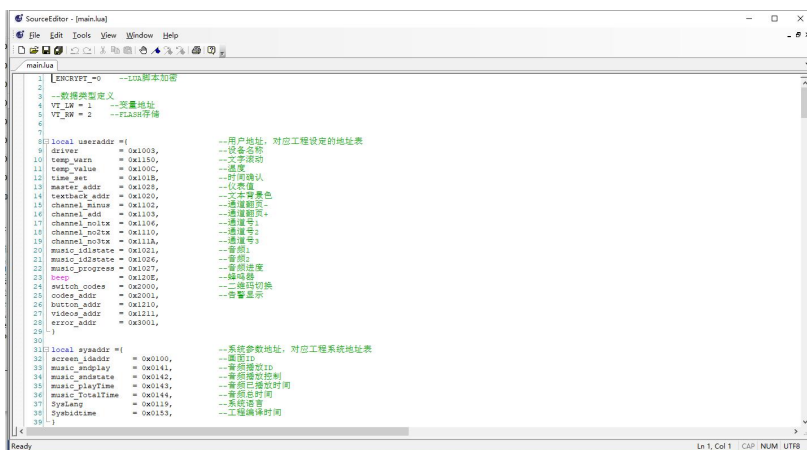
SourceEditor - [main.lua]

File Edit Tools View Window Help

main.lua

1 ENCRYPT =0 --LUA脚本加密
2
3 --数据类型定义
4 VT_LW = 1 --变量地址
5 VT_RW = 2 --FLASH存储
6
7
8 local useraddr ={ --用户地址，对应工程设定的地址表
9 driver = 0x1003, --设备名称
10 temp_warn = 0x1150, --文字滚动
11 temp_value = 0x100C, --温度
12 time_set = 0x101B, --时间确认
13 master_addr = 0x1025, --仪表值
14 textback_addr = 0x1020, --文本背景色
15 channel_minus = 0x1102, --通道翻页-
16 channel_add = 0x1103, --通道翻页+
17 channel_no1tx = 0x1106, --通道号1
18 channel_no2tx = 0x1110, --通道号2
19 channel_no3tx = 0x111A, --通道号3
20 music_id1state = 0x1021, --音频1
21 music_id2state = 0x1026, --音频2
22 music_progress = 0x1027, --音频进度
23 beep = 0x120E, --蜂鸣器
24 switch_codes = 0x2000, --二维码切换
25 codes_addr = 0x2001, --告警显示
26 button_addr = 0x1210,
27 videos_addr = 0x1211,
28 error_addr = 0x3001,
29 }
30
31 local sysaddr ={ --系统参数地址，对应工程系统地址表
32 screen_idaddr = 0x0100, --画面ID
33 music_sndplay = 0x0141, --音频播放ID
34 music_sndstate = 0x0142, --音频播放控制
35 music_playTime = 0x0143, --音频已播放时间
36 music_TotalTime = 0x0144, --音频总时间
37 SysLang = 0x0119, --系统语言
38 Sysbidtime = 0x0153, --工程编译时间
39 }

Ready Ln 1, Col 1 CAP NUM UTF8